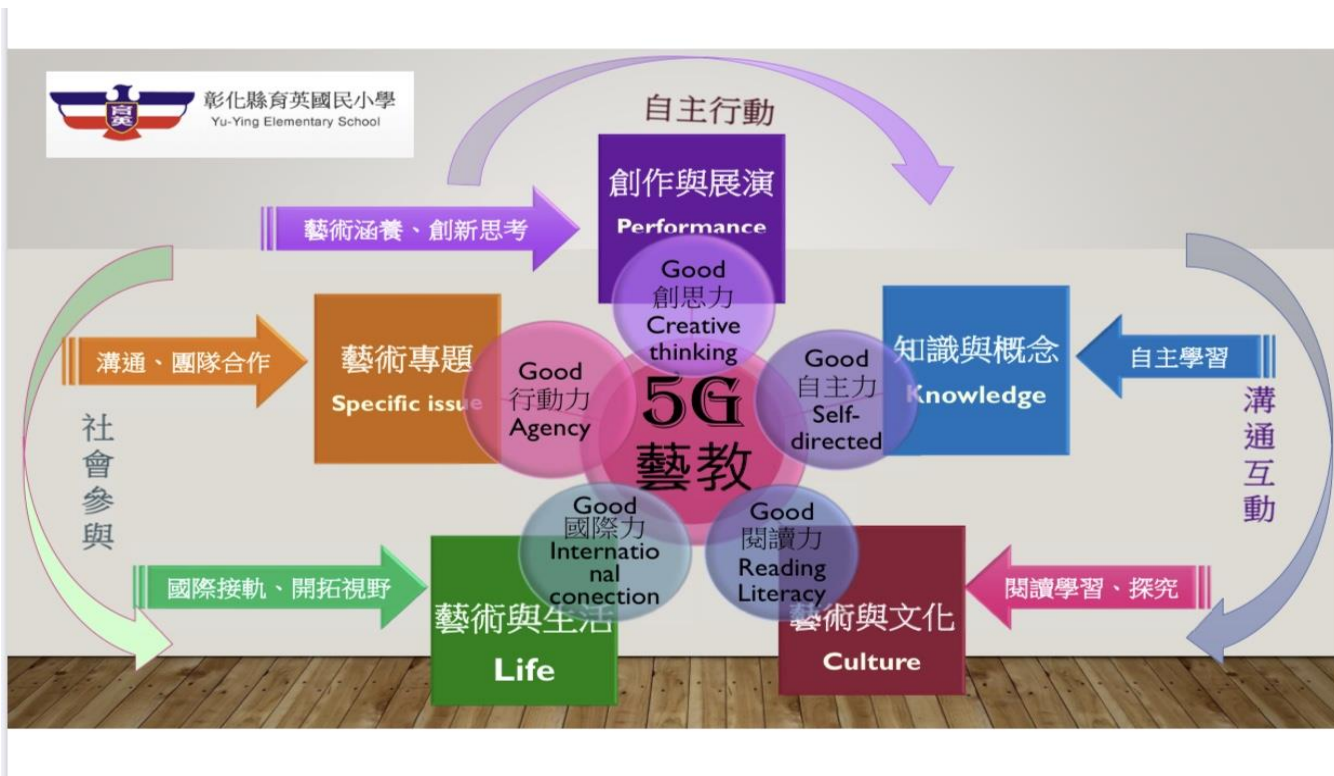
育英

彰化縣育英國民小學
Yu-Ying Elementary School

自主行動

藝術涵養、創新思考

創作與展演
Performance

Good
創思力
Creative thinking

溝通、團隊合作

藝術專題
Specific issue

Good
行動力
Agency

5G
藝教

Good
自主力
Self-directed

知識與概念
Knowledge

自主學習

社會參與

溝通互動

Good
國際力
International conection

Good
閱讀力
Reading Literacy

國際接軌、開拓視野

藝術與生活
Life

藝術與文化
Culture

閱讀學習、探究